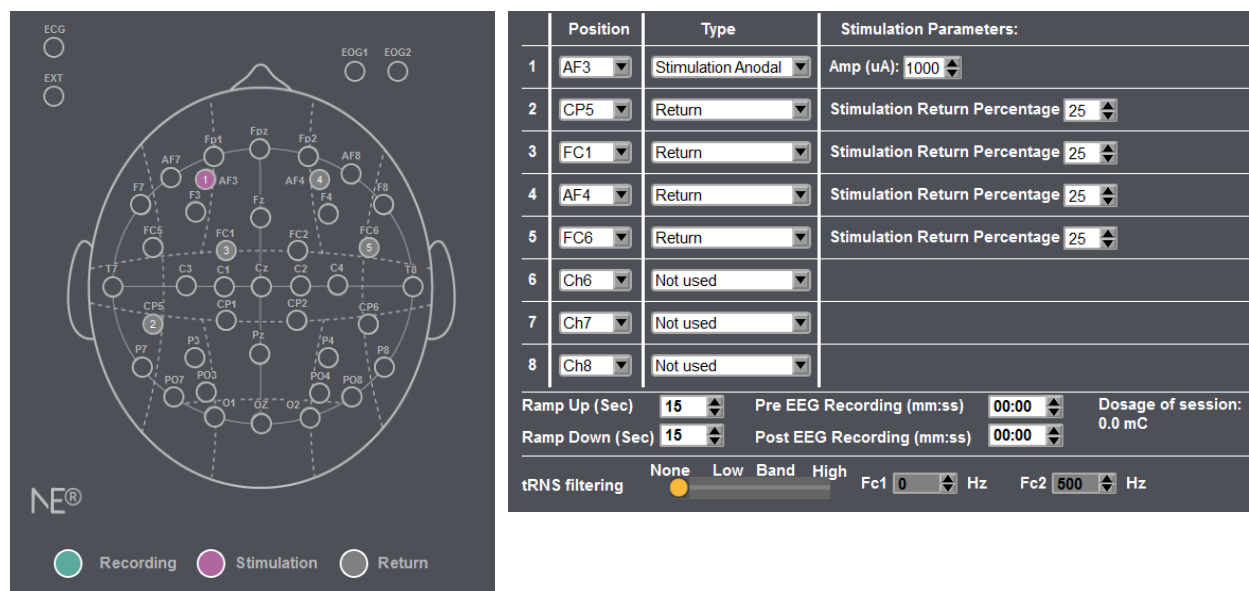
ECG
EXT
EOG1 EOG2
Fpz
Fp1 Fp2
AF7 AF8
1 AF3 AF4 4
F7 F8
F3 F4
Fz
FC1 FC2
FC5 FC6
3 5
T7 C3 C1 Cz C2 C4 T8
CP5 CP1 CP2 CP6
2
Pz
P7 P3 P4 P8
PO7 PO3 PO4 PO8
O1 OZ O2
NE®
Recording Stimulation Return

| | Position | Type | Stimulation Parameters: |
|---|---|---|---|
| 1 | AF3 | Stimulation Anodal | Amp (uA): 1000 |
| 2 | CP5 | Return | Stimulation Return Percentage 25 |
| 3 | FC1 | Return | Stimulation Return Percentage 25 |
| 4 | AF4 | Return | Stimulation Return Percentage 25 |
| 5 | FC6 | Return | Stimulation Return Percentage 25 |
| 6 | Ch6 | Not used | |
| 7 | Ch7 | Not used | |
| 8 | Ch8 | Not used | |

Ramp Up (Sec) 15
Ramp Down (Sec) 15
Pre EEG Recording (mm:ss) 00:00
Post EEG Recording (mm:ss) 00:00
Dosage of session: 0.0 mC
tRNS filtering None Low Band High Fc1 0 Hz Fc2 500 Hz